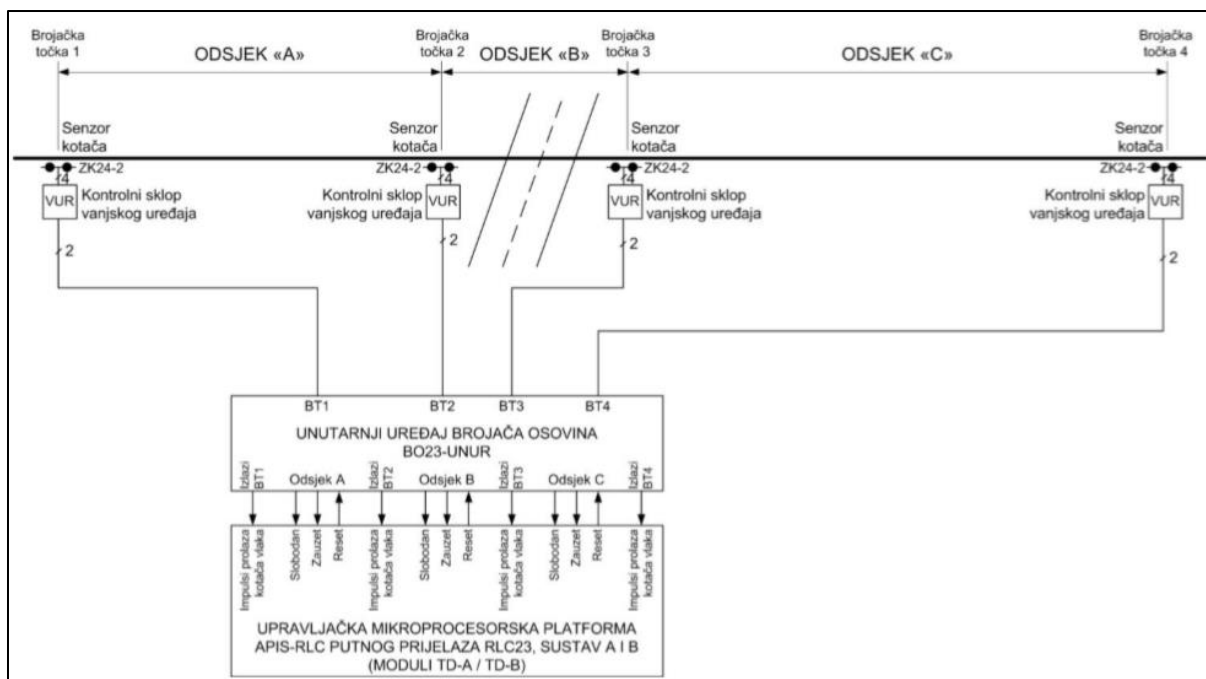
Brojačka točka 1

ODSJEK «A»

Brojačka točka 2

ODSJEK «B»

Brojačka točka 3

ODSJEK «C»

Brojačka točka 4

Senzor kotača

Senzor kotača

Senzor kotača

Senzor kotača

ZK24-2

4

ZK24-2

4

ZK24-2

4

ZK24-2

4

VUR Kontrolni sklop vanjskog uređaja

Kontrolni sklop vanjskog uređaja VUR

VUR Kontrolni sklop vanjskog uređaja

Kontrolni sklop vanjskog uređaja VUR

2

2

2

2

BT1 BT2 BT3 BT4

UNUTARNJI UREĐAJ BROJAČA OSOVINA BO23-UNUR

Izlazi BT1

Odsjek A

Izlazi BT2

Odsjek B

Izlazi BT3

Odsjek C

Izlazi BT4

Impulsi prolaza kotača vlaka

Slobodan

Zauzet

Reset

Impulsi prolaza kotača vlaka

Slobodan

Zauzet

Reset

Impulsi prolaza kotača vlaka

Slobodan

Zauzet

Reset

Impulsi prolaza kotača vlaka

UPRAVLJAČKA MIKROPROCESORSKA PLATFORMA APIS-RLC PUTNOG PRIJELAZA RLC23, SUSTAV A I B (MODULI TD-A / TD-B)